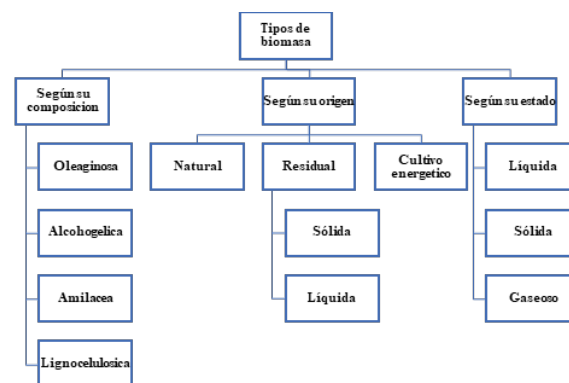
Tipos de biomasa

Según su composicion

Oleaginosa

Alcohogelica

Amilacea

Lignocelulosica

Según su origen

Natural

Residual

Sólida

Líquida

Cultivo energetico

Según su estado

Líquida

Sólida

Gaseoso